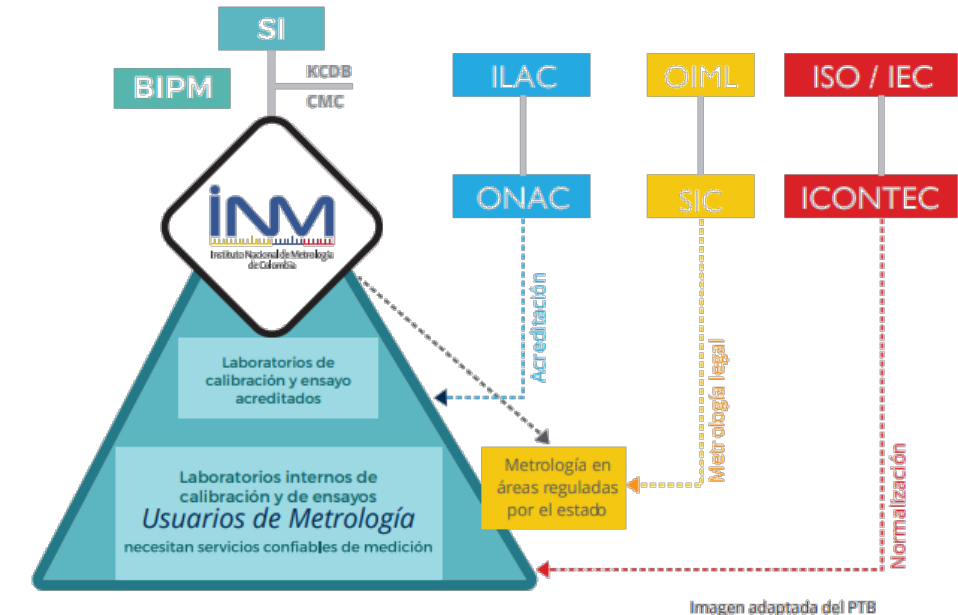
SI

BIPM

KCDB

CMC

ILAC

OIML

ISO / IEC

ONAC

SIC

ICONTEC

INM
Instituto Nacional de Metrología de Colombia

Acreditación

Metrología legal

Normalización

Laboratorios de calibración y ensayo acreditados

Metrología en áreas reguladas por el estado

Laboratorios internos de calibración y de ensayos
Usuarios de Metrología
necesitan servicios confiables de medición

Imagen adaptada del PTB